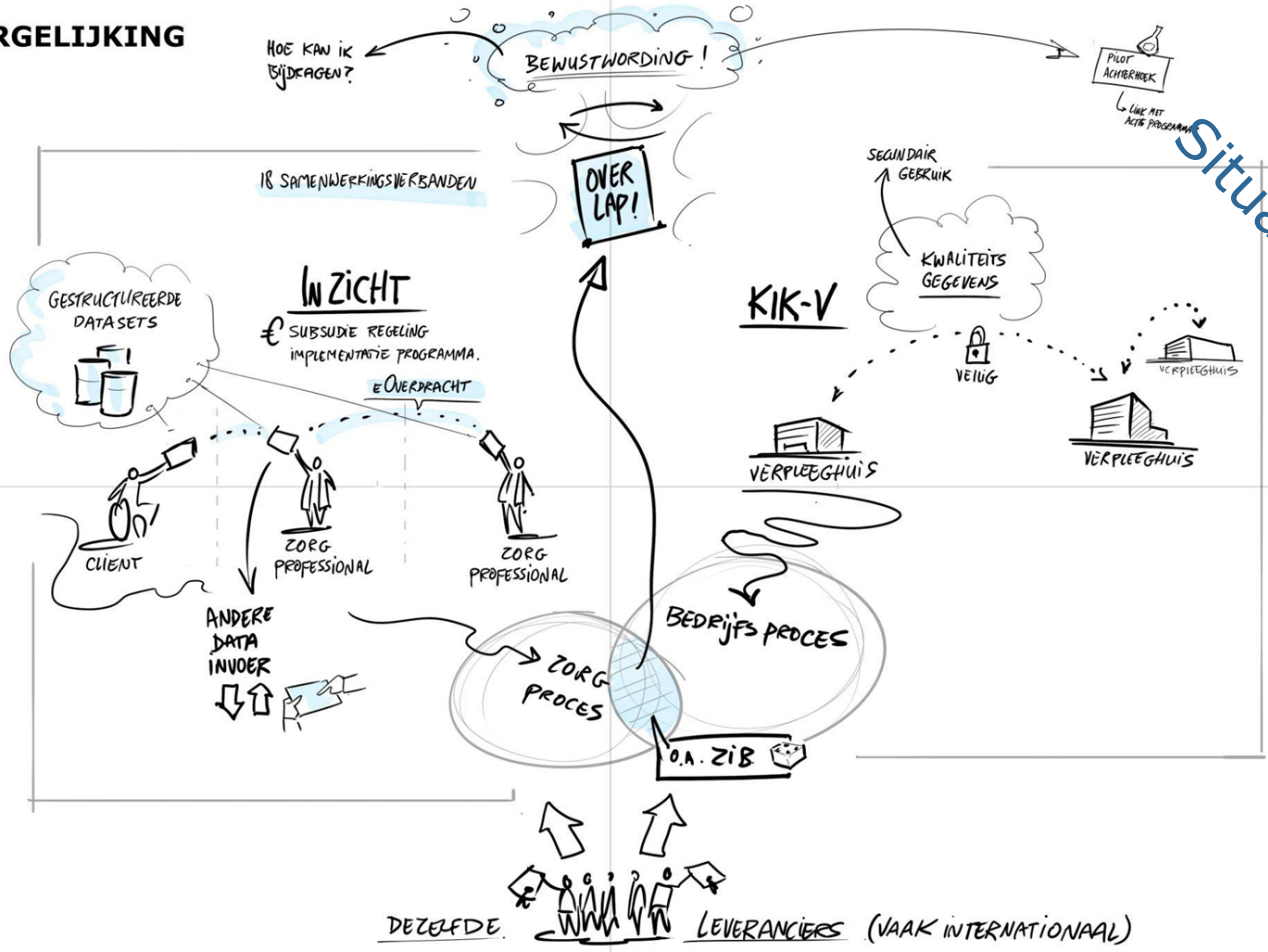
RGELIJKING

HOE KAN IK BIJDRAGEN?

BEWUSTWORDING!

PILOT ACHTERHOEK

LINK MET ACTIE PROGRAMMA

Situ

18 SAMENWERKINGSVERBANDEN

OVER LAP!

SECUNDAIR GEBRUIK

KWALITEITS GEGEVENS

GESTRUCTUREERDE DATASETS

INZICHT

€ SUBSUDIE REGELING IMPLEMENTATIE PROGRAMMA.

eOVERDRACHT

KIK-V

VEILIG

VERPLEEGHUIS

VERPLEEGHUIS

VERPLEEGHUIS

CLIENT

ZORG PROFESSIONAL

ZORG PROFESSIONAL

ANDERE DATA INVOER

BEDRIJFS PROCES

ZORG PROCES

O.A. ZIB

DEZELFDE LEVERANCIERS (VAAK INTERNATIONAAL)